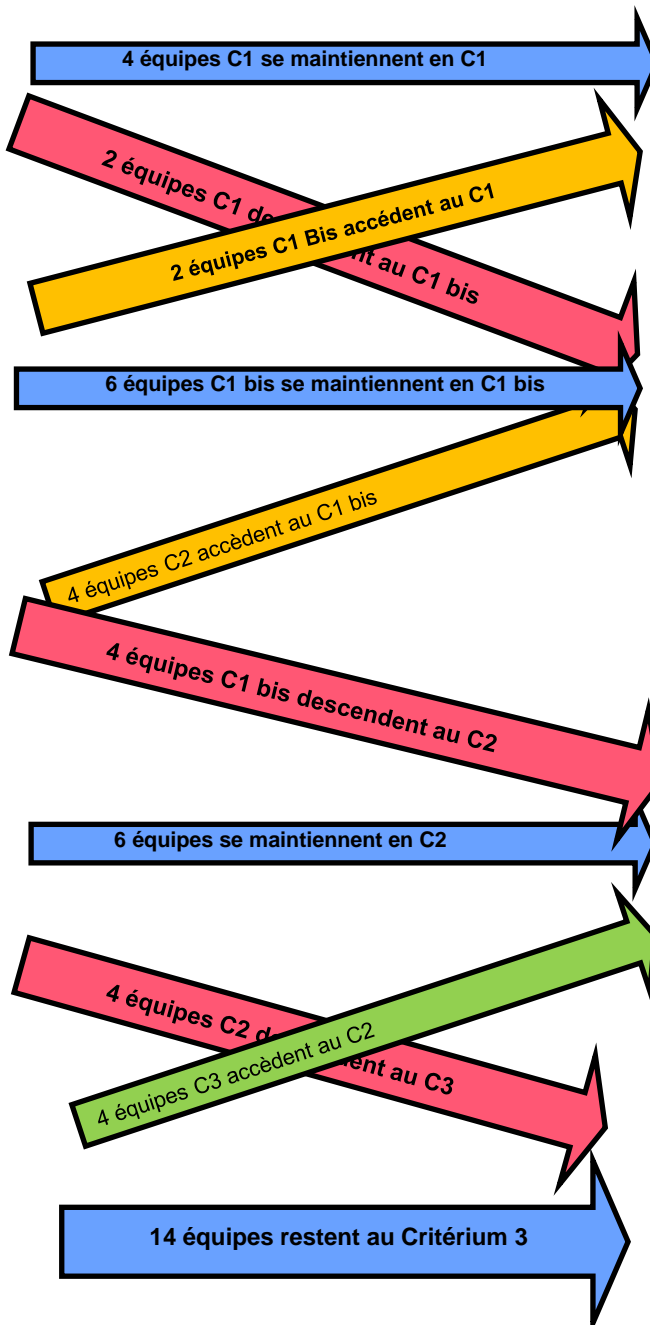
4 équipes C1 se maintiennent en C1

2 équipes C1 de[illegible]nt au C1 bis

2 équipes C1 Bis accédent au C1

6 équipes C1 bis se maintiennent en C1 bis

4 équipes C2 accèdent au C1 bis

4 équipes C1 bis descendent au C2

6 équipes se maintiennent en C2

4 équipes C2 d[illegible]ent au C3

4 équipes C3 accèdent au C2

14 équipes restent au Critérium 3